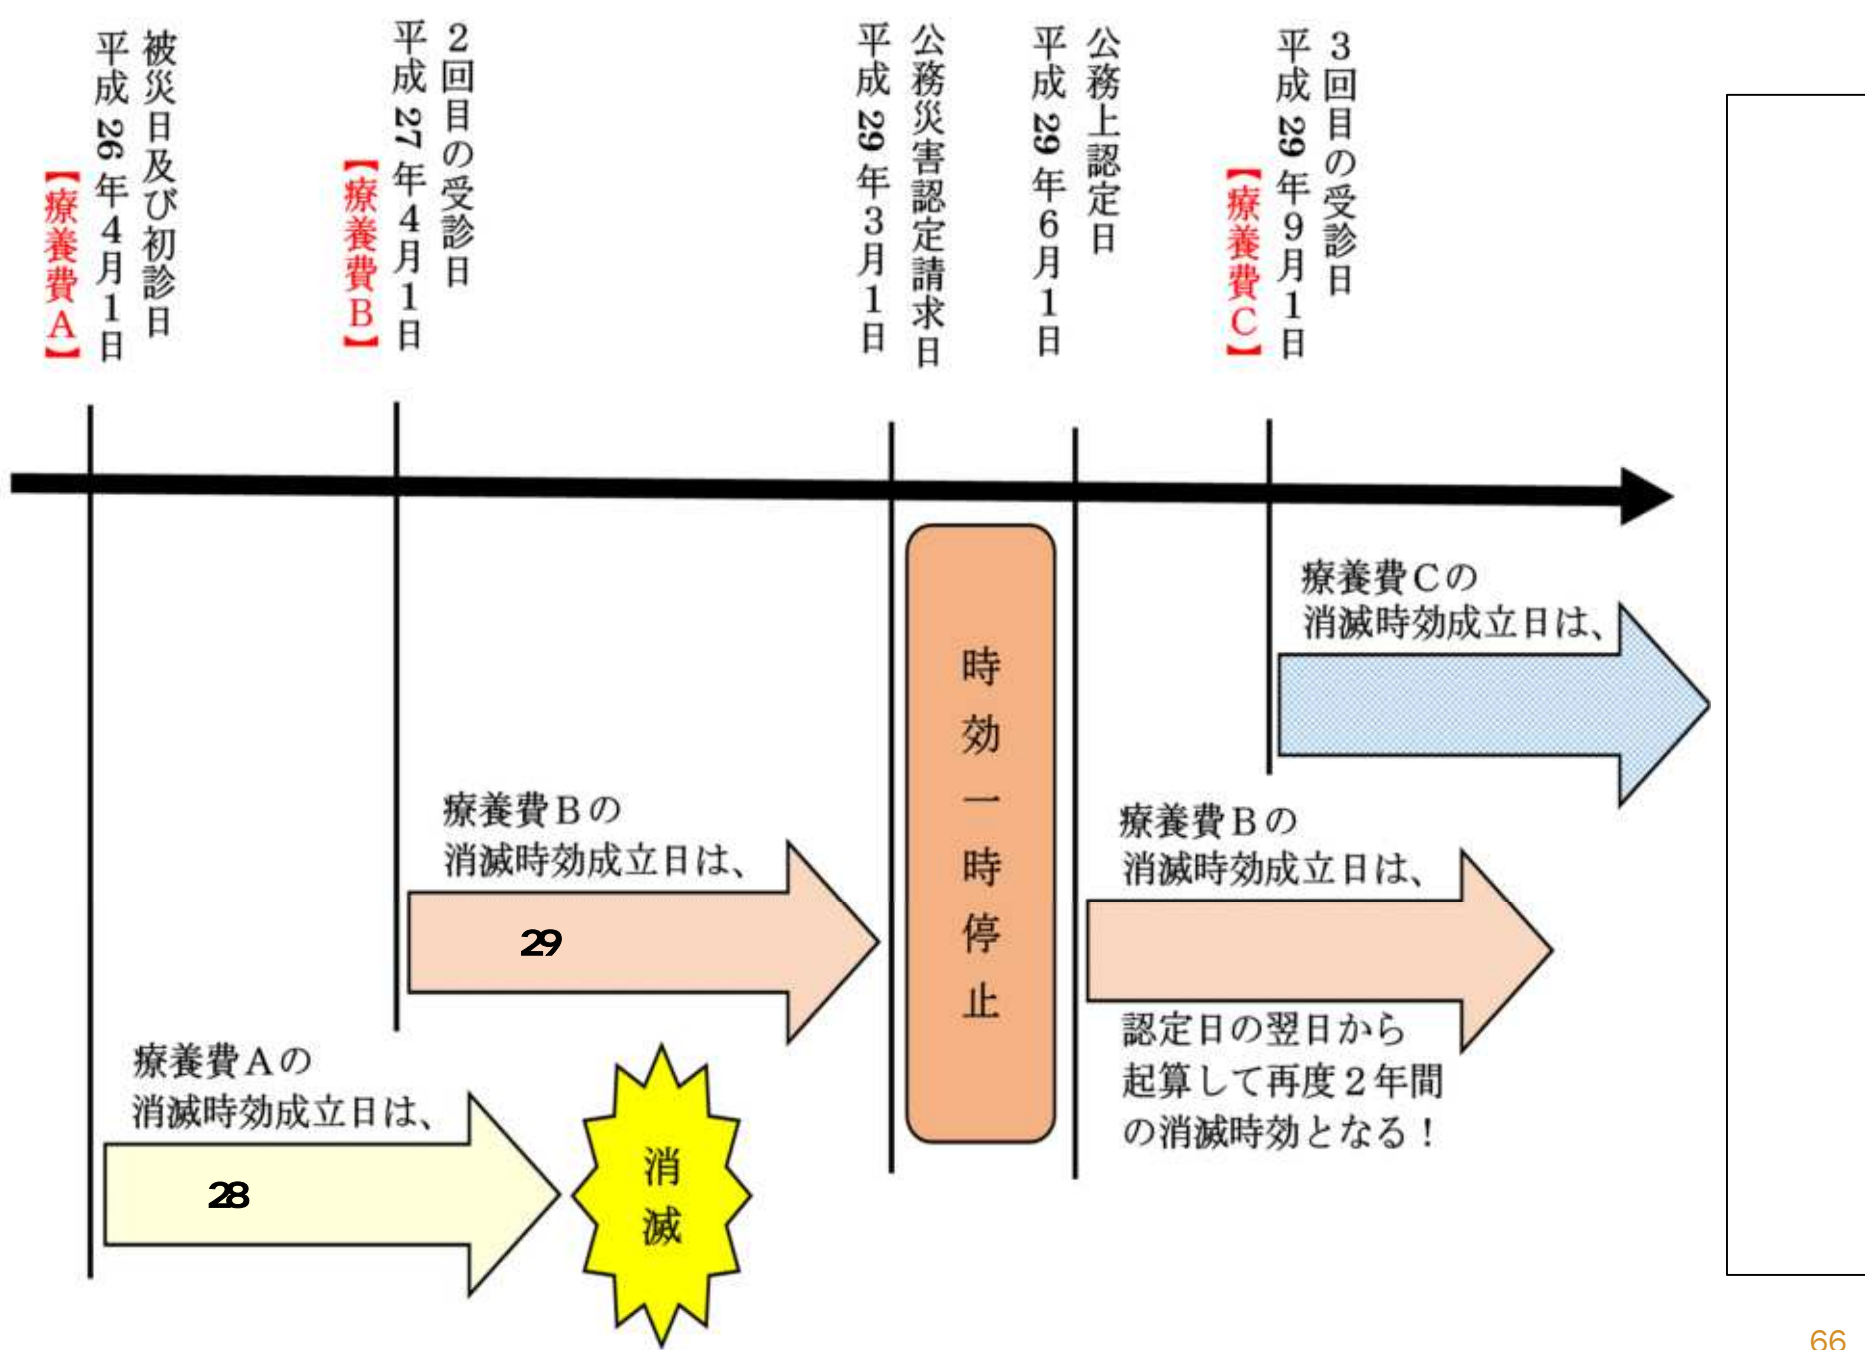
被災日及び初診日
平成26年4月1日
【療養費A】

2回目の受診日
平成27年4月1日
【療養費B】

公務災害認定請求日
平成29年3月1日

公務上認定日
平成29年6月1日

3回目の受診日
平成29年9月1日
【療養費C】

療養費Cの
消滅時効成立日は、

時効一時停止

療養費Bの
消滅時効成立日は、
29

療養費Bの
消滅時効成立日は、

認定日の翌日から
起算して再度2年間
の消滅時効となる！

療養費Aの
消滅時効成立日は、
28

消滅

66